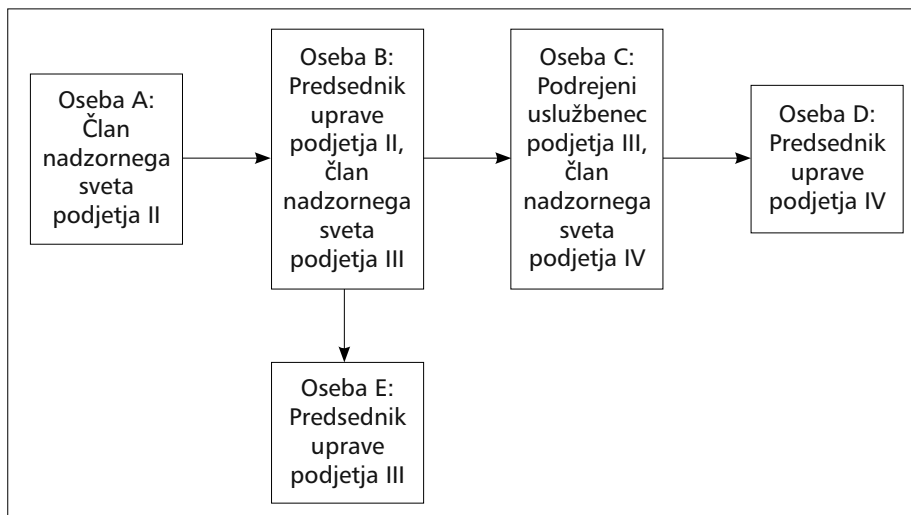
Oseba A: Član nadzornega sveta podjetja II

Oseba B: Predsednik uprave podjetja II, član nadzornega sveta podjetja III

Oseba C: Podrejeni uslužbenec podjetja III, član nadzornega sveta podjetja IV

Oseba D: Predsednik uprave podjetja IV

Oseba E: Predsednik uprave podjetja III